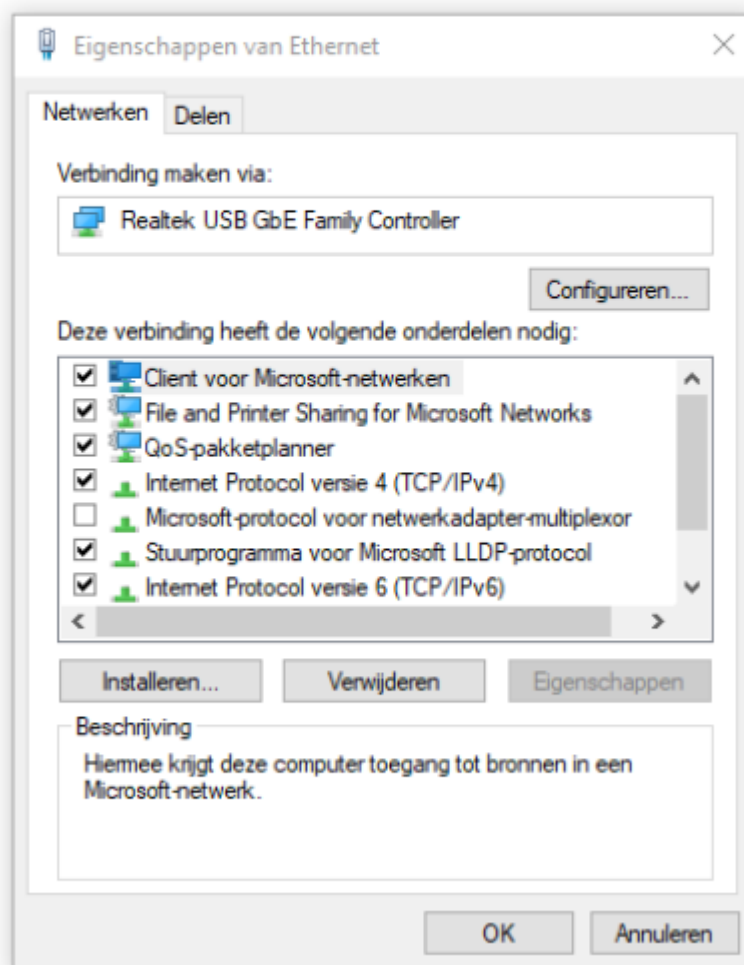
Eigenschappen van Ethernet

Netwerken
Delen

Verbinding maken via:

Realtek USB GbE Family Controller

Configureren...

Deze verbinding heeft de volgende onderdelen nodig:

☑ Client voor Microsoft-netwerken
☑ File and Printer Sharing for Microsoft Networks
☑ QoS-pakketplanner
☑ Internet Protocol versie 4 (TCP/IPv4)
☐ Microsoft-protocol voor netwerkadapter-multiplexor
☑ Stuurprogramma voor Microsoft LLDP-protocol
☑ Internet Protocol versie 6 (TCP/IPv6)

Installeren...
Verwijderen
Eigenschappen

Beschrijving
Hiermee krijgt deze computer toegang tot bronnen in een Microsoft-netwerk.

OK
Annuleren